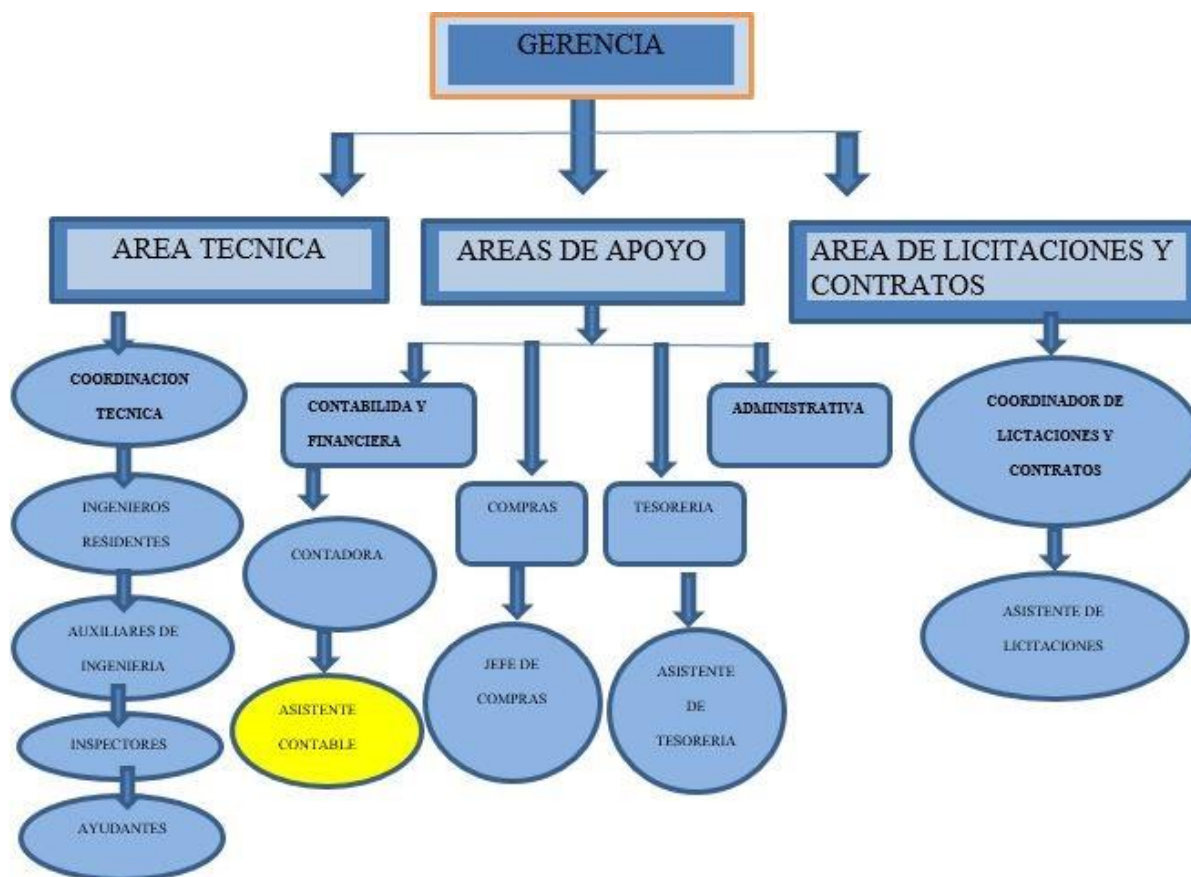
GERENCIA

AREA TECNICA

AREAS DE APOYO

AREA DE LICITACIONES Y CONTRATOS

COORDINACION TECNICA

INGENIEROS RESIDENTES

AUXILIARES DE INGENIERIA

INSPECTORES

AYUDANTES

CONTABILIDA Y FINANCIERA

CONTADORA

ASISTENTE CONTABLE

COMPRAS

JEFE DE COMPRAS

TESORERIA

ASISTENTE DE TESORERIA

ADMINISTRATIVA

COORDINADOR DE LICTACIONES Y CONTRATOS

ASISTENTE DE LICITACIONES